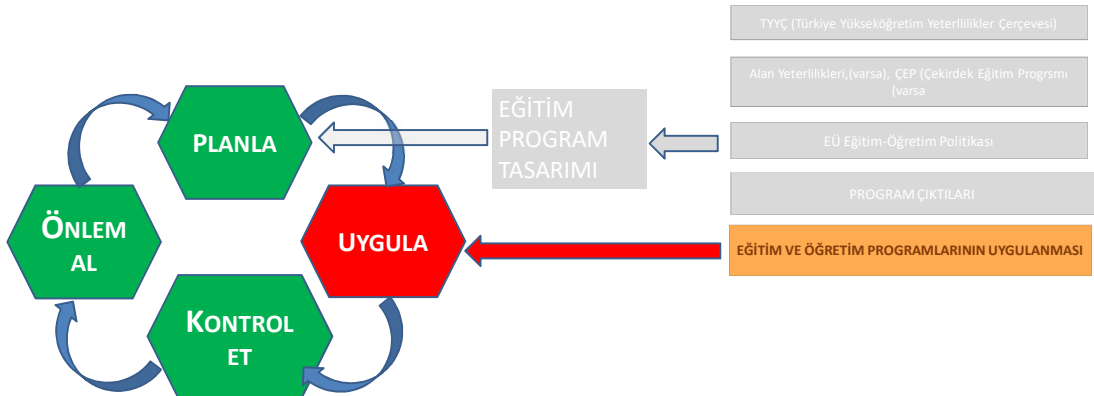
TYYÇ (Türkiye Yükseköğretim Yeterllilikler Çerçevesi)

Alan Yeterlilikleri,(varsa), ÇEP (Çekirdek Eğitim Progrsmı (varsa

EÜ Eğitim-Öğretim Politikası

PROGRAM ÇIKTILARI

EĞİTİM VE ÖĞRETİM PROGRAMLARININ UYGULANMASI

EĞİTİM PROGRAM TASARIMI

PLANLA

UYGULA

KONTROL ET

ÖNLEM AL